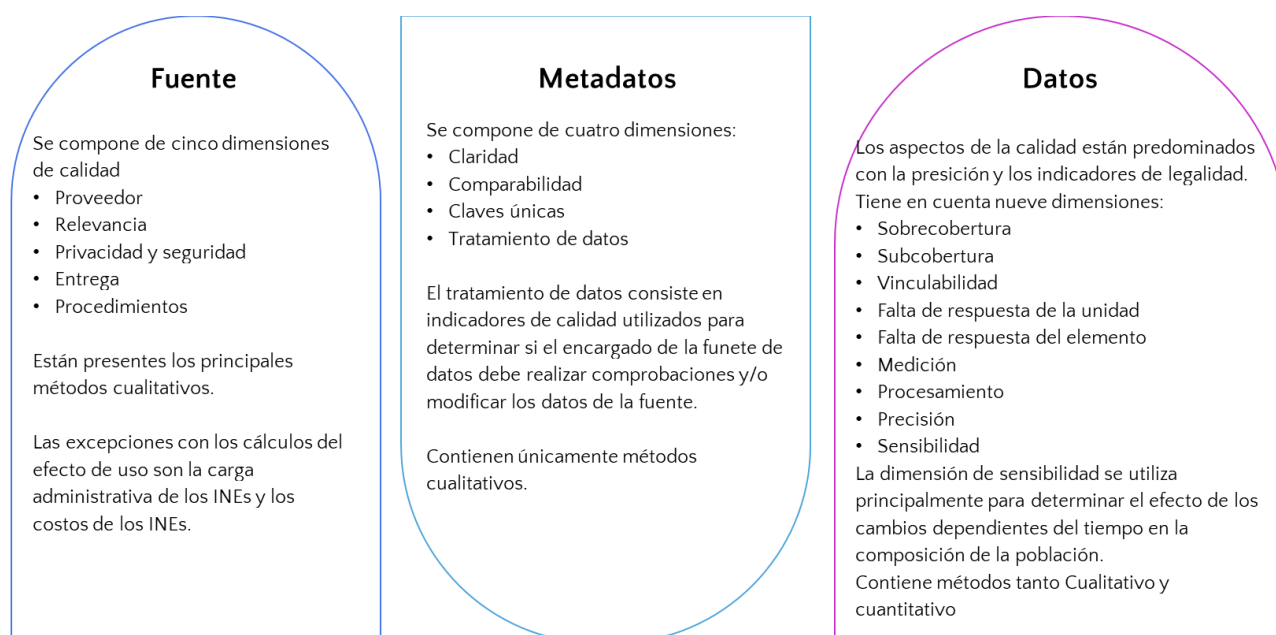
Fuente

Se compone de cinco dimensiones de calidad
• Proveedor
• Relevancia
• Privacidad y seguridad
• Entrega
• Procedimientos

Están presentes los principales métodos cualitativos.

Las excepciones con los cálculos del efecto de uso son la carga administrativa de los INEs y los costos de los INEs.

Metadatos

Se compone de cuatro dimensiones:
• Claridad
• Comparabilidad
• Claves únicas
• Tratamiento de datos

El tratamiento de datos consiste en indicadores de calidad utilizados para determinar si el encargado de la funete de datos debe realizar comprobaciones y/o modificar los datos de la fuente.

Contienen únicamente métodos cualitativos.

Datos

Los aspectos de la calidad están predominados con la presición y los indicadores de legalidad. Tiene en cuenta nueve dimensiones:
• Sobrecobertura
• Subcobertura
• Vinculabilidad
• Falta de respuesta de la unidad
• Falta de respuesta del elemento
• Medición
• Procesamiento
• Precisión
• Sensibilidad
La dimensión de sensibilidad se utiliza principalmente para determinar el efecto de los cambios dependientes del tiempo en la composición de la población.
Contiene métodos tanto Cualitativo y cuantitativo